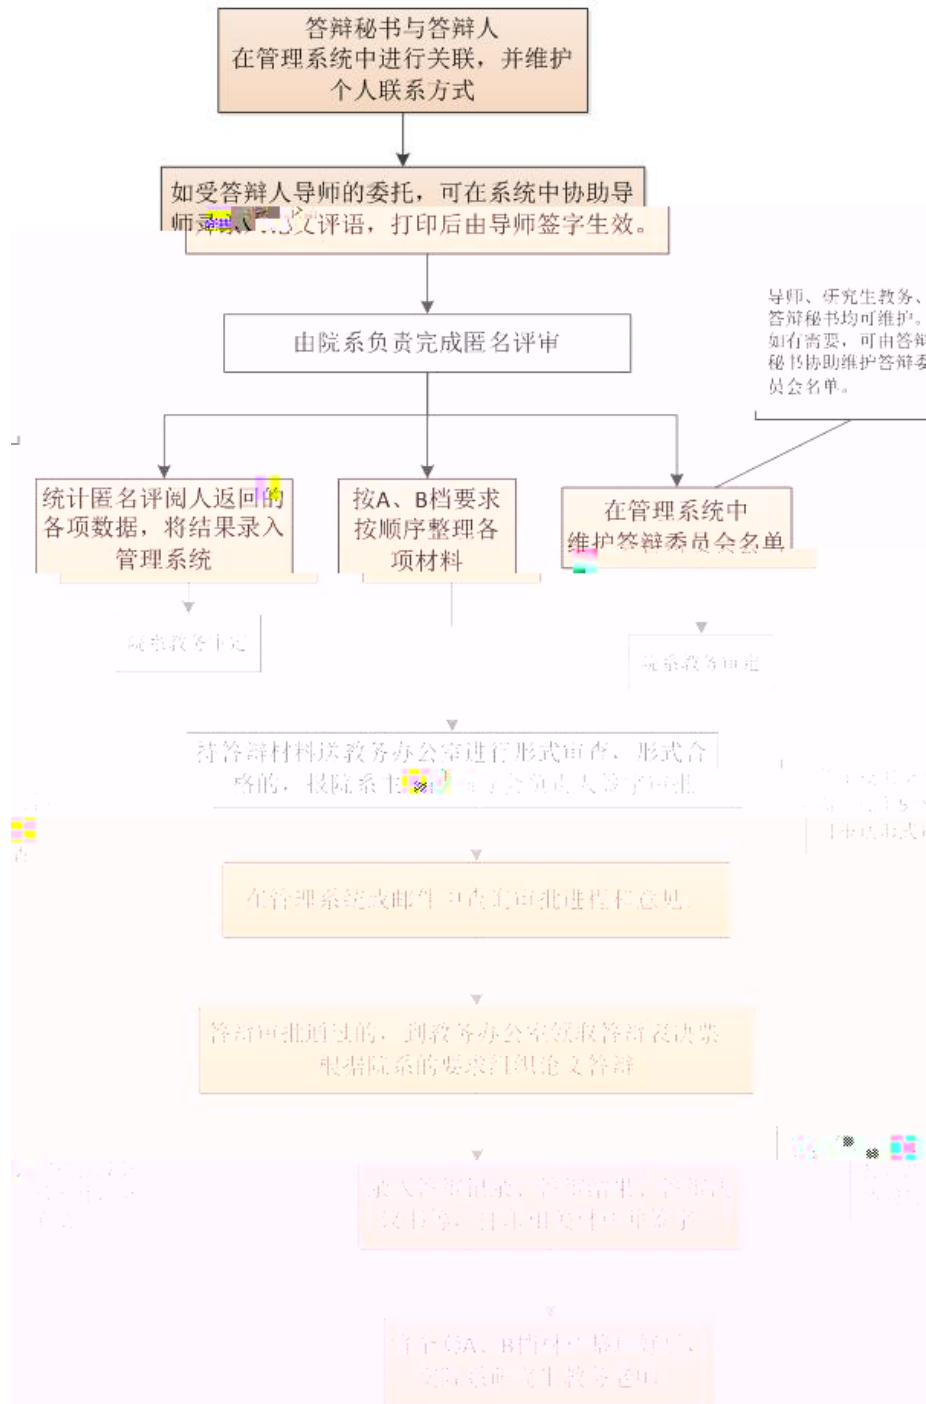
答辩秘书与答辩人在管理系统中进行关联，并维护个人联系方式

如受答辩人导师的委托，可在系统中协助导师录入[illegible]文评语，打印后由导师签字生效。

由院系负责完成匿名评审

导师、研究生教务、答辩秘书均可维护。如有需要，可由答辩秘书协助维护答辩委员会名单。

统计匿名评阅人返回的各项数据，将结果录入管理系统

按A、B档要求按顺序整理各项材料

在管理系统中维护答辩委员会名单

院系教务审定

院系教务审定

将答辩材料送教务办公室进行形式审查，形式合格的，按院系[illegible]会负责人签字审批

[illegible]

在管理系统或邮件中查询审批进程和意见

答辩审批通过的，到教务办公室领取答辩表决票根据院系的要求组织论文答辩

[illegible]

录入答辩记录，答辩结果，答辩决议书等，由相关人员签字

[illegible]

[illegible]A、B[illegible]
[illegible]